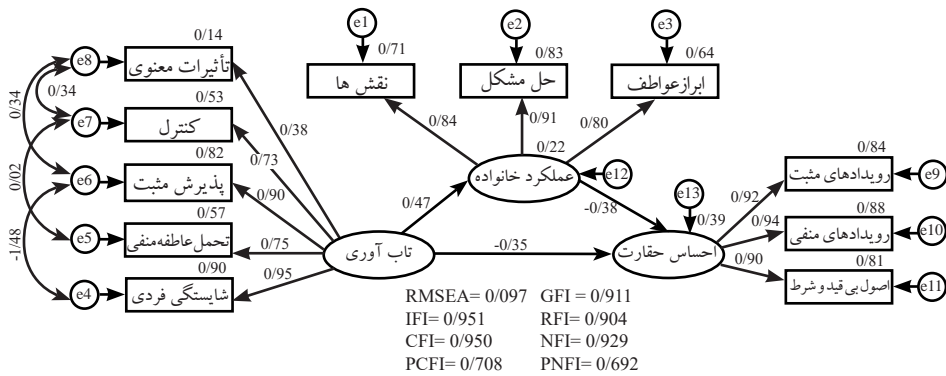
e1
0/71
نقش ها
e2
0/83
حل مشکل
e3
0/64
ابرازعواطف
0/84
0/91
0/80
0/22
عملکرد خانواده
e12
0/47
-0/38
e13
0/39
احساس حقارت
-0/35
تاب آوری
e8
0/14
تأثیرات معنوی
e7
0/53
کنترل
e6
0/82
پذیرش مثبت
e5
0/57
تحمل عاطفه‌منفی
e4
0/90
شایستگی فردی
0/38
0/73
0/90
0/75
0/95
0/34
0/34
0/02
-1/48
0/84
رویدادهای مثبت
e9
0/88
رویدادهای منفی
e10
0/81
اصول بی قید و شرط
e11
0/92
0/94
0/90

RMSEA= 0/097 GFI = 0/911
IFI= 0/951 RFI= 0/904
CFI= 0/950 NFI= 0/929
PCFI= 0/708 PNFI= 0/692